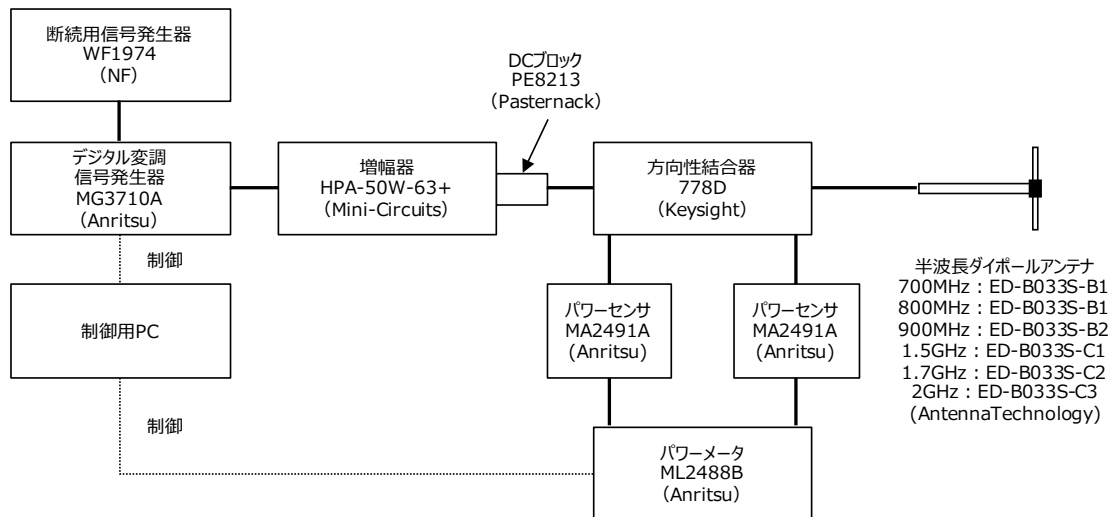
断続用信号発生器
WF1974
（NF）

デジタル変調
信号発生器
MG3710A
（Anritsu）

増幅器
HPA-50W-63+
（Mini-Circuits）

DCブロック
PE8213
（Pasternack）

方向性結合器
778D
（Keysight）

制御

制御用PC

制御

パワーセンサ
MA2491A
（Anritsu）

パワーセンサ
MA2491A
（Anritsu）

パワーメータ
ML2488B
（Anritsu）

半波長ダイポールアンテナ
700MHz：ED-B033S-B1
800MHz：ED-B033S-B1
900MHz：ED-B033S-B2
1.5GHz：ED-B033S-C1
1.7GHz：ED-B033S-C2
2GHz：ED-B033S-C3
（AntennaTechnology）